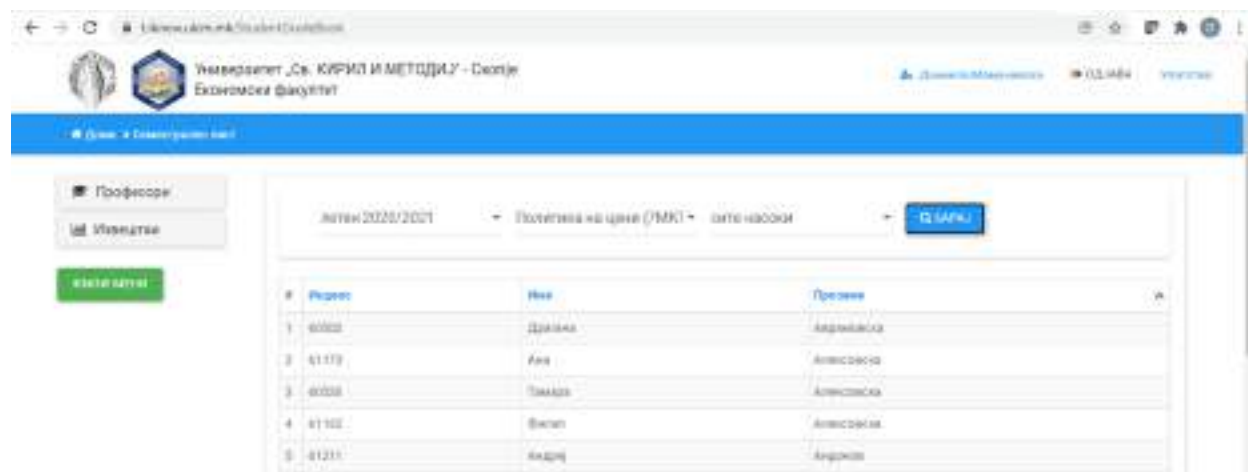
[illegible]

Универзитет „Св. КИРИЛ И МЕТОДИЈ" - Скопје
Економски факултет

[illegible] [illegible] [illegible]

Дома » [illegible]

Професори
Извештаи

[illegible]

Летен 2020/2021 ▾ Политика на цени (7МК) ▾ сите насоки ▾ БАРАЈ

| # | Индекс | Име | Презиме |
|---|---|---|---|
| 1 | 60003 | Дијана | Андреевска |
| 2 | 61173 | Ана | Алексовска |
| 3 | 60038 | Тамара | Алексовска |
| 4 | 61102 | Филип | Алексовски |
| 5 | 61211 | Андреј | Андонов |